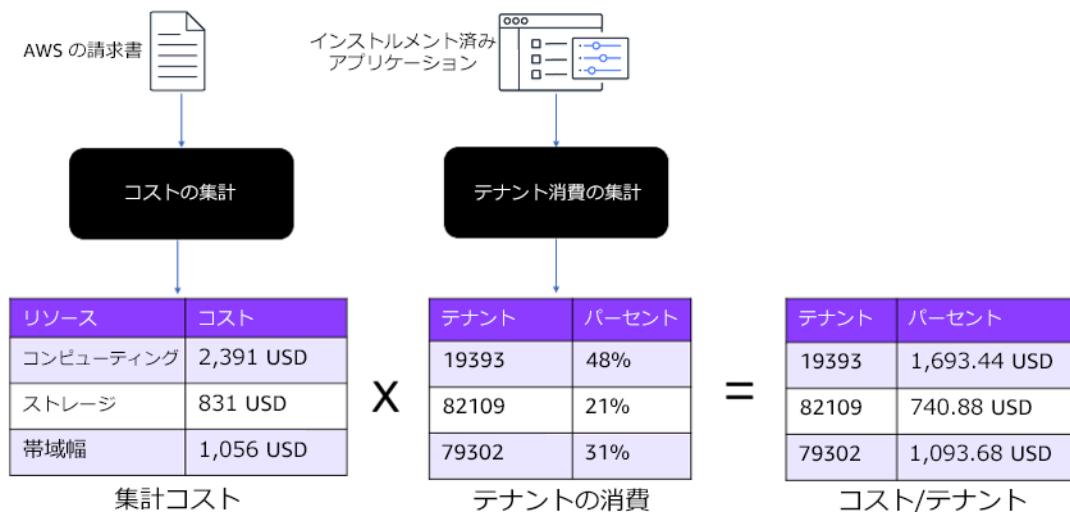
AWS の請求書

インストルメント済み
アプリケーション

コストの集計

テナント消費の集計

| リソース | コスト |
|---|---|
| コンピューティング | 2,391 USD |
| ストレージ | 831 USD |
| 帯域幅 | 1,056 USD |

集計コスト

X

| テナント | パーセント |
|---|---|
| 19393 | 48% |
| 82109 | 21% |
| 79302 | 31% |

テナントの消費

=

| テナント | パーセント |
|---|---|
| 19393 | 1,693.44 USD |
| 82109 | 740.88 USD |
| 79302 | 1,093.68 USD |

コスト/テナント